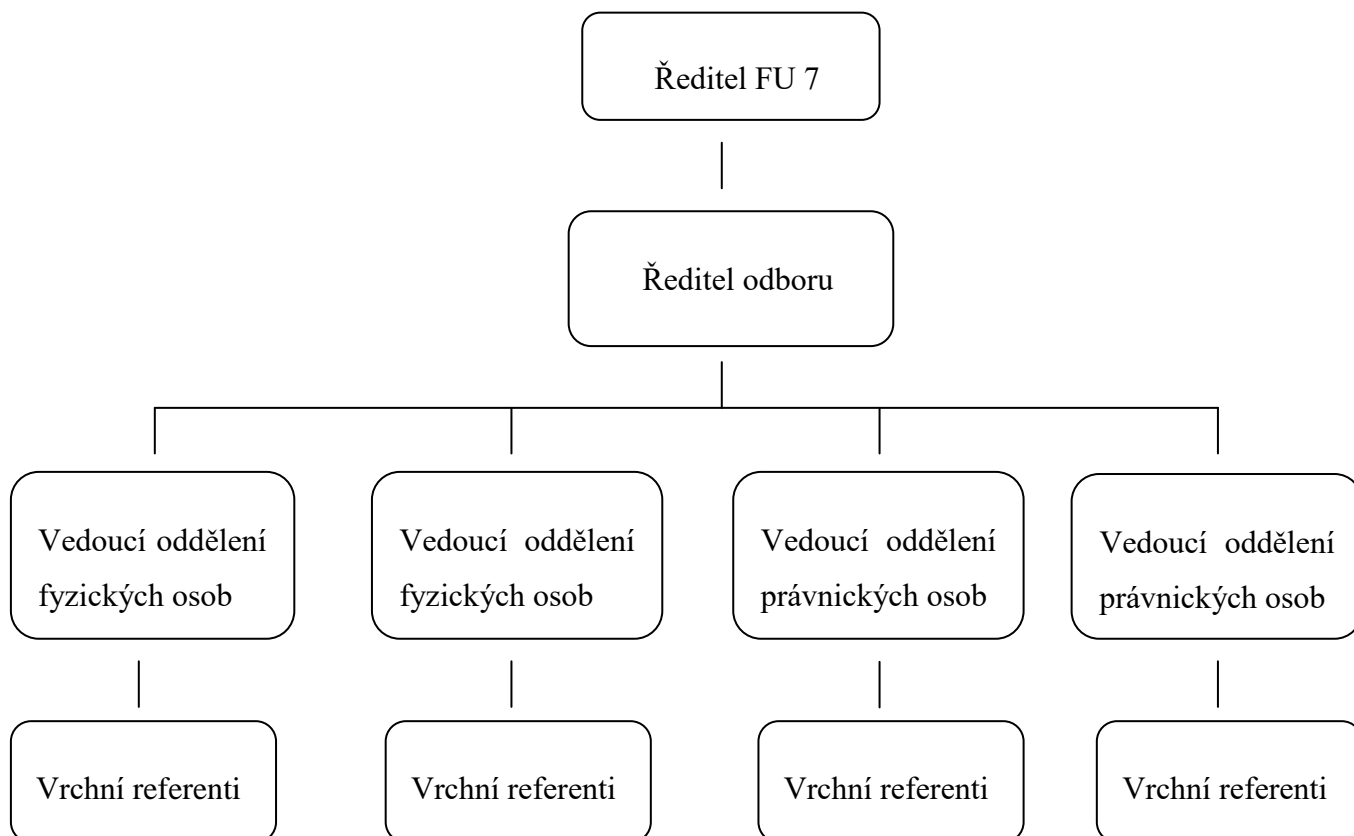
Ředitel FU 7

Ředitel odboru

Vedoucí oddělení fyzických osob

Vedoucí oddělení fyzických osob

Vedoucí oddělení právnických osob

Vedoucí oddělení právnických osob

Vrchní referenti

Vrchní referenti

Vrchní referenti

Vrchní referenti